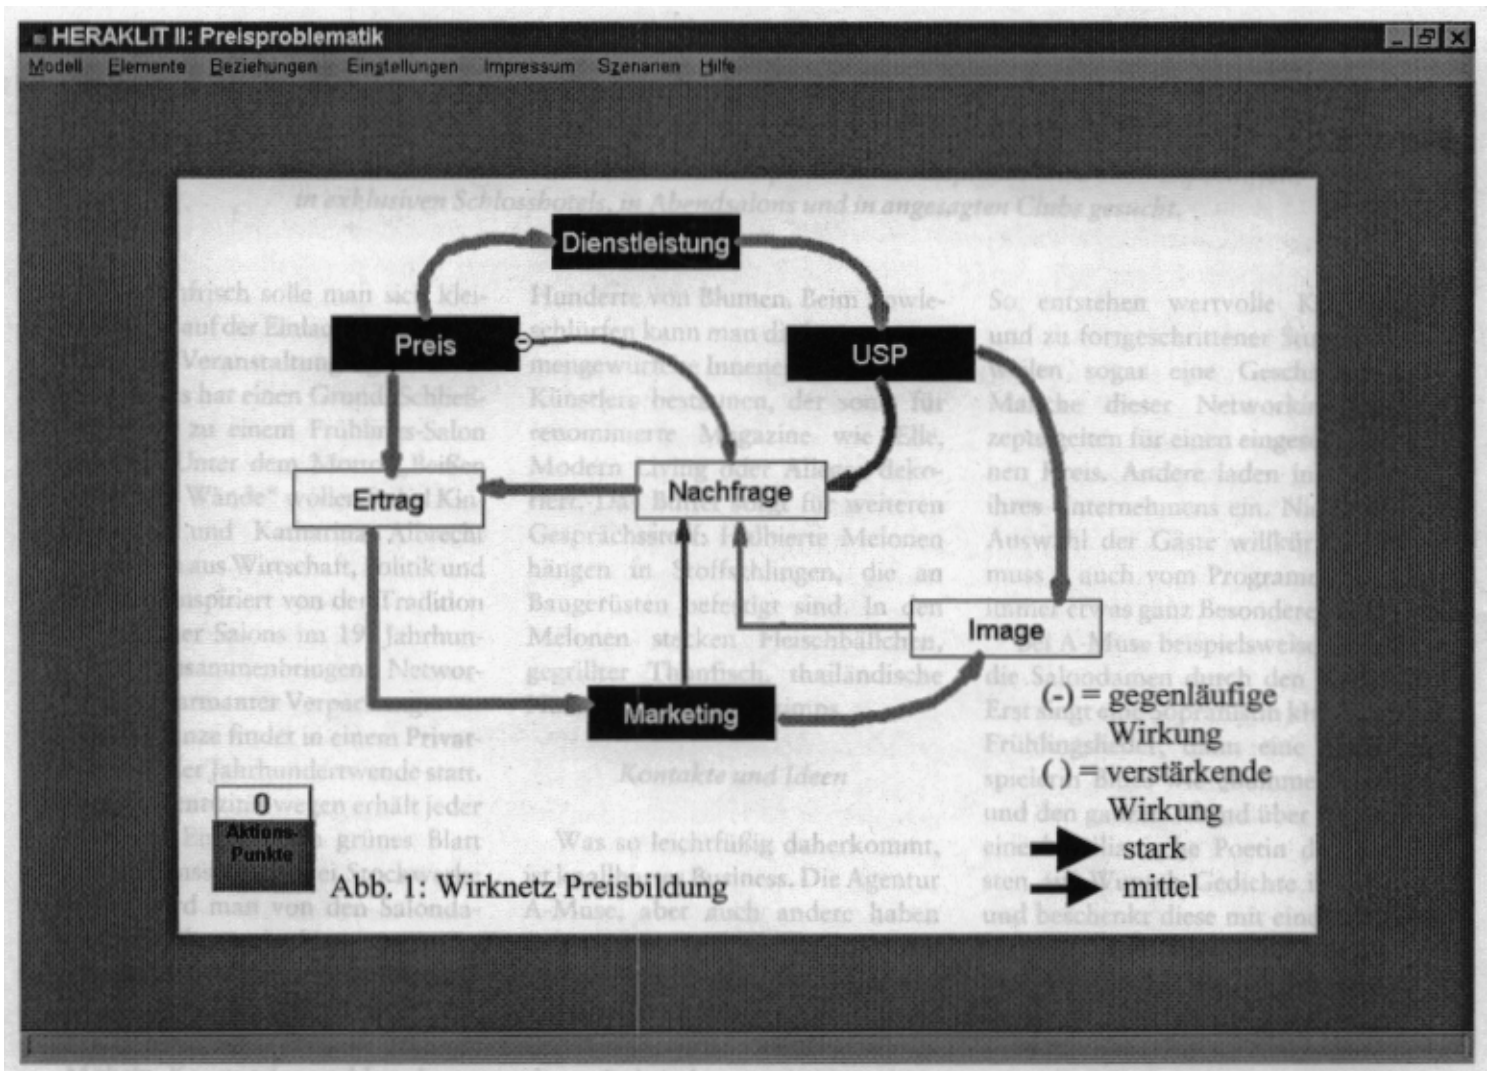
HERAKLIT II: Preisproblematik

Modell Elemente Beziehungen Einstellungen Impressum Szenarien Hilfe

Dienstleistung

Preis

USP

Ertrag

Nachfrage

Image

Marketing

(-) = gegenläufige Wirkung

( ) = verstärkende Wirkung

stark

mittel

0

Aktions-Punkte

Abb. 1: Wirknetz Preisbildung